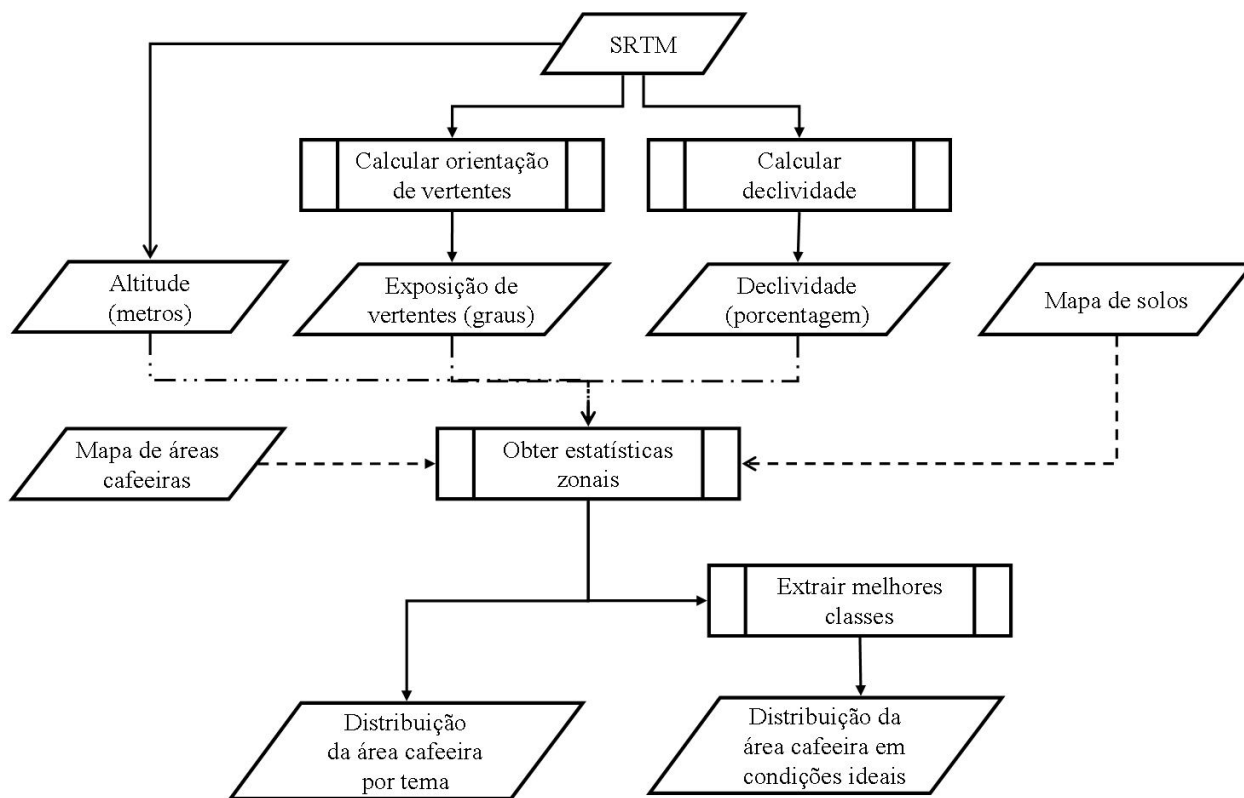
SRTM

Calcular orientação de vertentes

Calcular declividade

Altitude (metros)

Exposição de vertentes (graus)

Declividade (porcentagem)

Mapa de solos

Mapa de áreas cafeeiras

Obter estatísticas zonais

Extrair melhores classes

Distribuição da área cafeeira por tema

Distribuição da área cafeeira em condições ideais